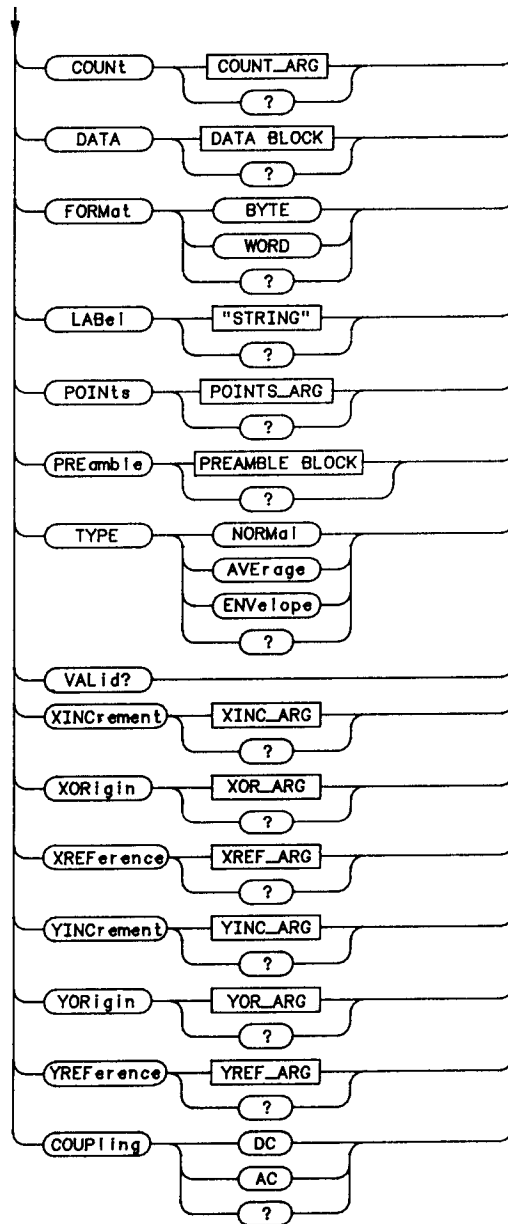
COUNt
COUNT_ARG
?
DATA
DATA BLOCK
?
FORMat
BYTE
WORD
?
LABel
"STRING"
?
POINts
POINTS_ARG
?
PREamble
PREAMBLE BLOCK
?
TYPE
NORMal
AVErage
ENVelope
?
VALid?
XINCrement
XINC_ARG
?
XORigin
XOR_ARG
?
XREFerence
XREF_ARG
?
YINCrement
YINC_ARG
?
YORigin
YOR_ARG
?
YREFerence
YREF_ARG
?
COUPling
DC
AC
?